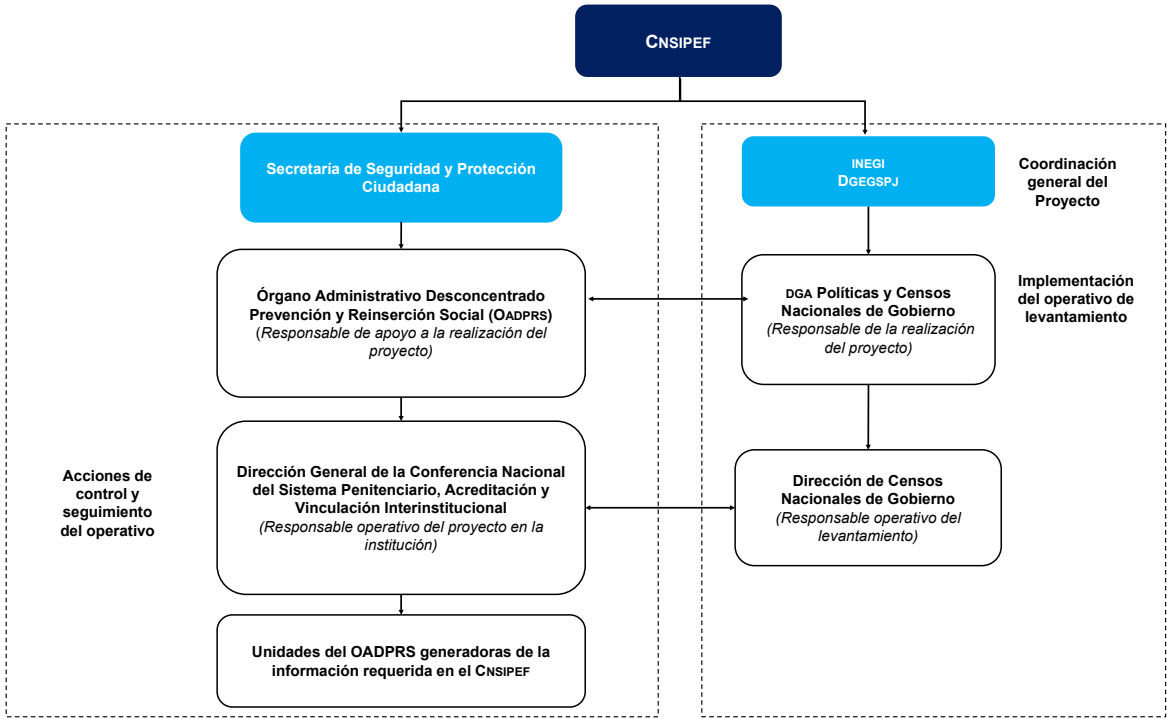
Cnsipef

Secretaría de Seguridad y Protección Ciudadana

inegi
Dgegspj

Coordinación general del Proyecto

Órgano Administrativo Desconcentrado Prevención y Reinserción Social (Oadprs)
(Responsable de apoyo a la realización del proyecto)

dga Políticas y Censos Nacionales de Gobierno
(Responsable de la realización del proyecto)

Implementación del operativo de levantamiento

Acciones de control y seguimiento del operativo

Dirección General de la Conferencia Nacional del Sistema Penitenciario, Acreditación y Vinculación Interinstitucional
(Responsable operativo del proyecto en la institución)

Dirección de Censos Nacionales de Gobierno
(Responsable operativo del levantamiento)

Unidades del OADPRS generadoras de la información requerida en el Cnsipef